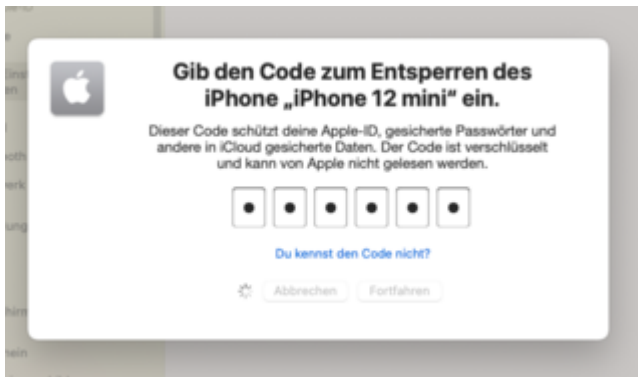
Gib den Code zum Entsperren des iPhone „iPhone 12 mini" ein.

Dieser Code schützt deine Apple-ID, gesicherte Passwörter und andere in iCloud gesicherte Daten. Der Code ist verschlüsselt und kann von Apple nicht gelesen werden.

• • • • • •

Du kennst den Code nicht?

Abbrechen Fortfahren